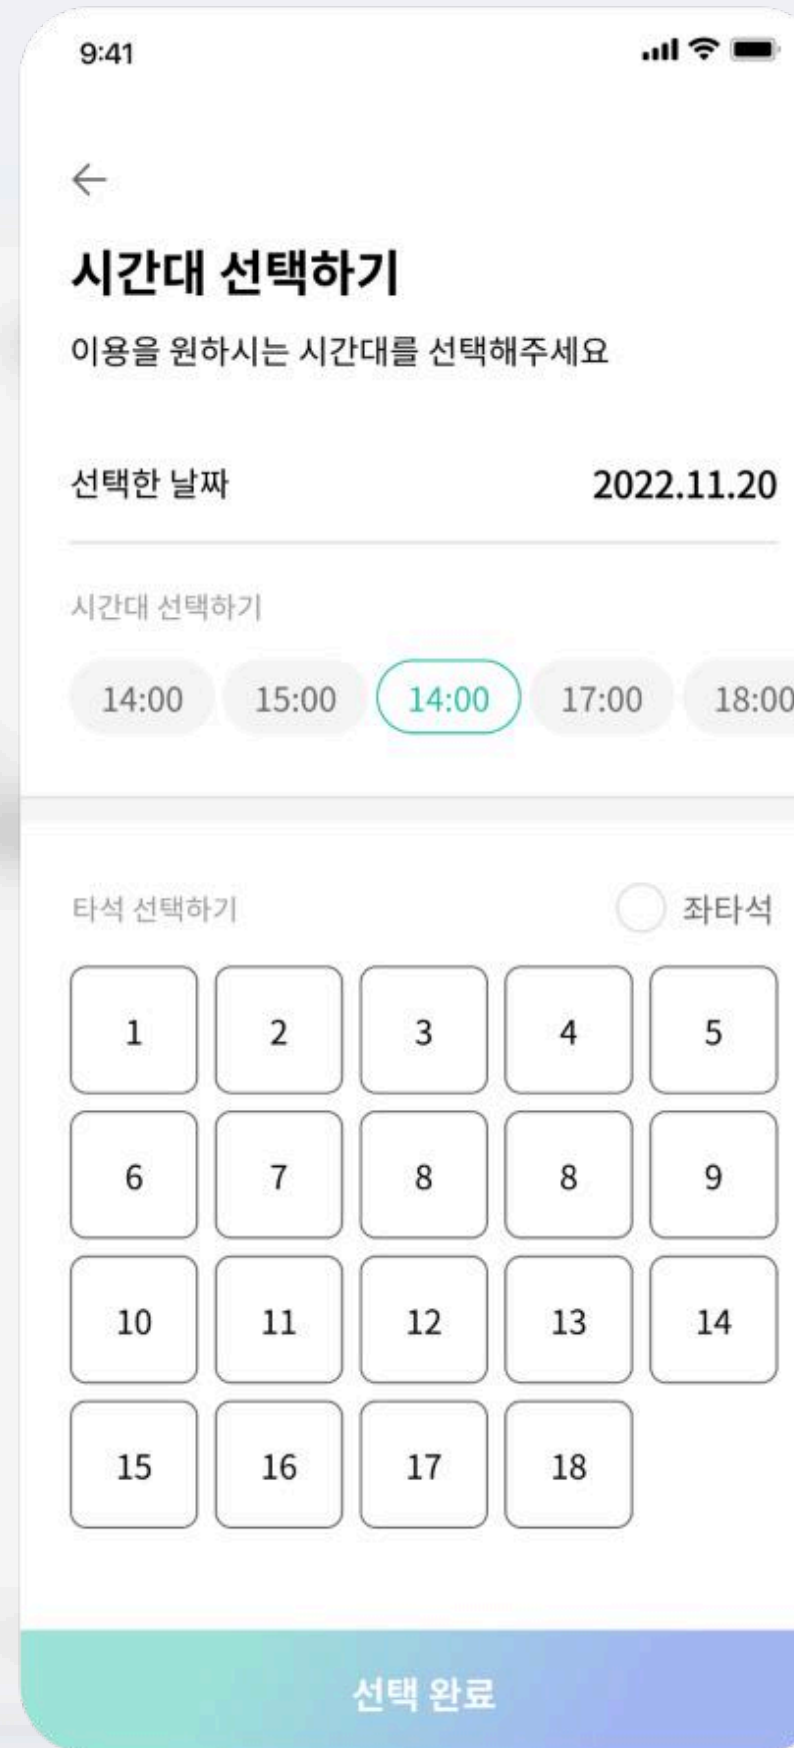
9:41

←

시간대 선택하기

이용을 원하시는 시간대를 선택해주세요

선택한 날짜 2022.11.20

시간대 선택하기

14:00 15:00 14:00 17:00 18:00

타석 선택하기 좌타석

| 1 | 2 | 3 | 4 | 5 |
|---|---|---|---|---|
| 6 | 7 | 8 | 8 | 9 |
| 10 | 11 | 12 | 13 | 14 |
| 15 | 16 | 17 | 18 | |

선택 완료